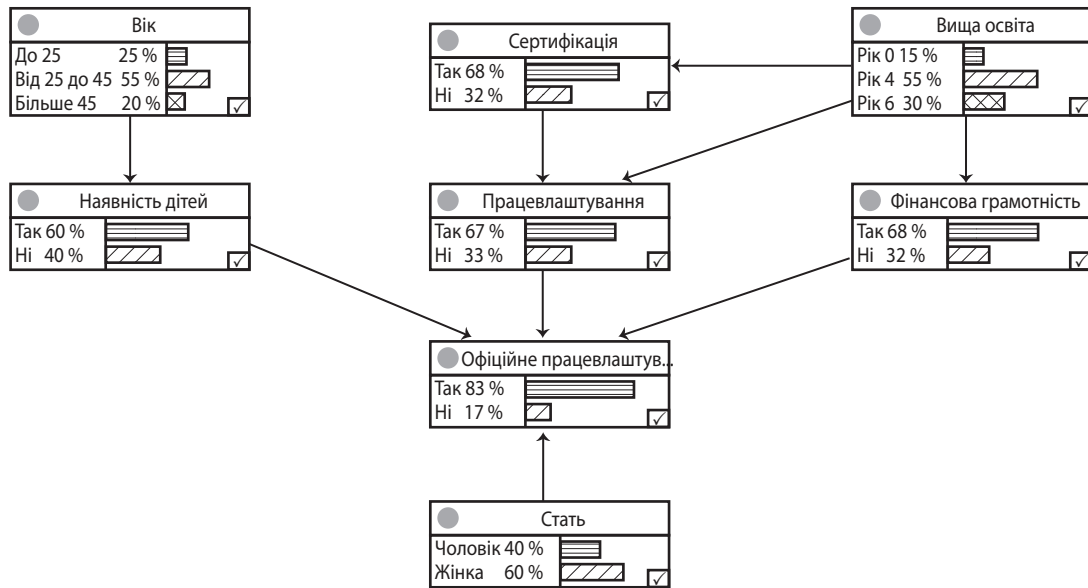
Вік
До 25 25 %
Від 25 до 45 55 %
Більше 45 20 %

Сертифікація
Так 68 %
Ні 32 %

Вища освіта
Рік 0 15 %
Рік 4 55 %
Рік 6 30 %

Наявність дітей
Так 60 %
Ні 40 %

Працевлаштування
Так 67 %
Ні 33 %

Фінансова грамотність
Так 68 %
Ні 32 %

Офіційне працевлаштув...
Так 83 %
Ні 17 %

Стать
Чоловік 40 %
Жінка 60 %